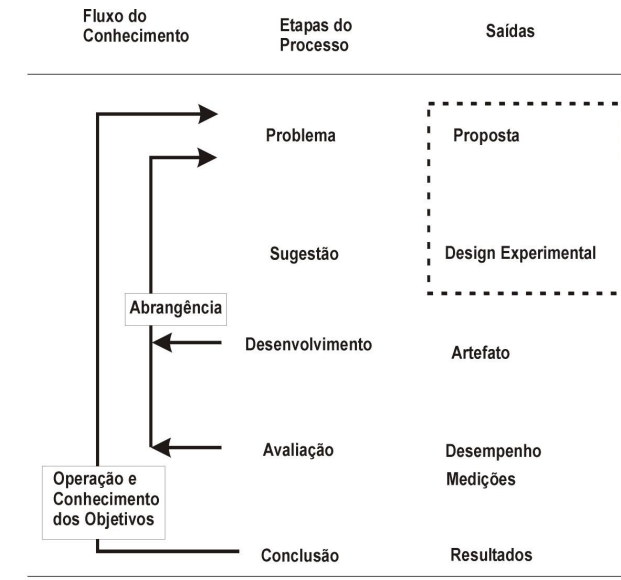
| Fluxo do Conhecimento | Etapas do Processo | Saídas |
|---|---|---|
| | Problema | Proposta |
| | Sugestão | Design Experimental |
| Abrangência | Desenvolvimento | Artefato |
| | Avaliação | Desempenho Medições |
| Operação e Conhecimento dos Objetivos | Conclusão | Resultados |